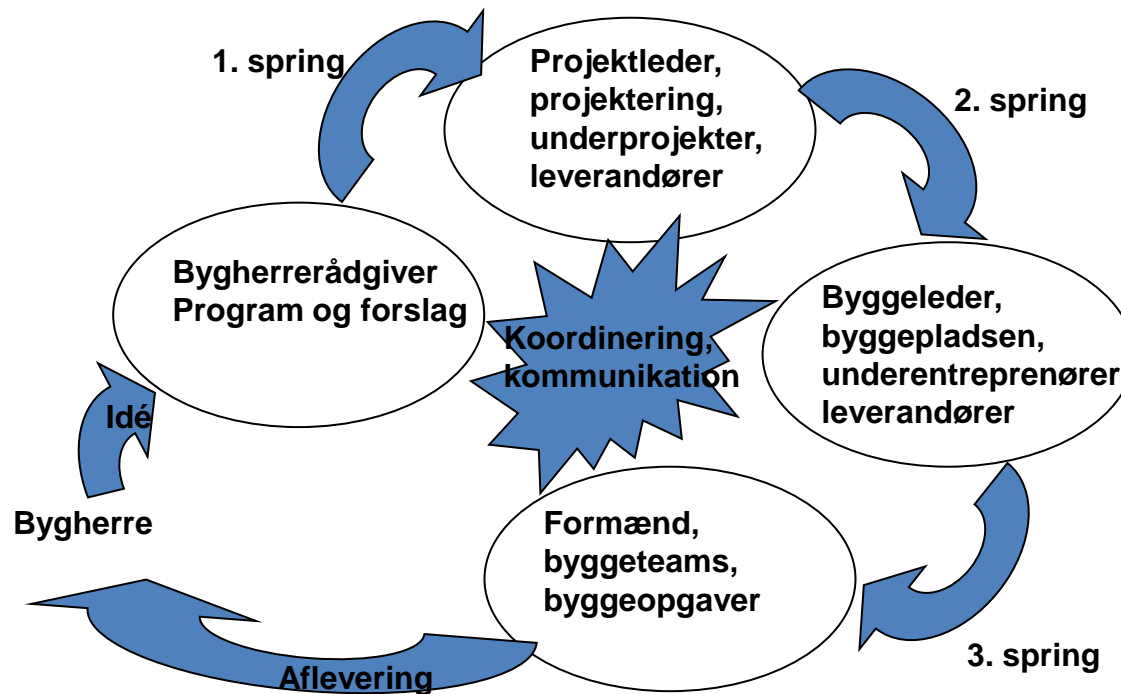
1. spring

Projektleder, projektering, underprojekter, leverandører

2. spring

Bygherrerådgiver
Program og forslag

Koordinering, kommunikation

Byggeleder, byggepladsen, underentreprenører leverandører

Idé

Bygherre

Formænd, byggeteams, byggeopgaver

3. spring

Aflevering